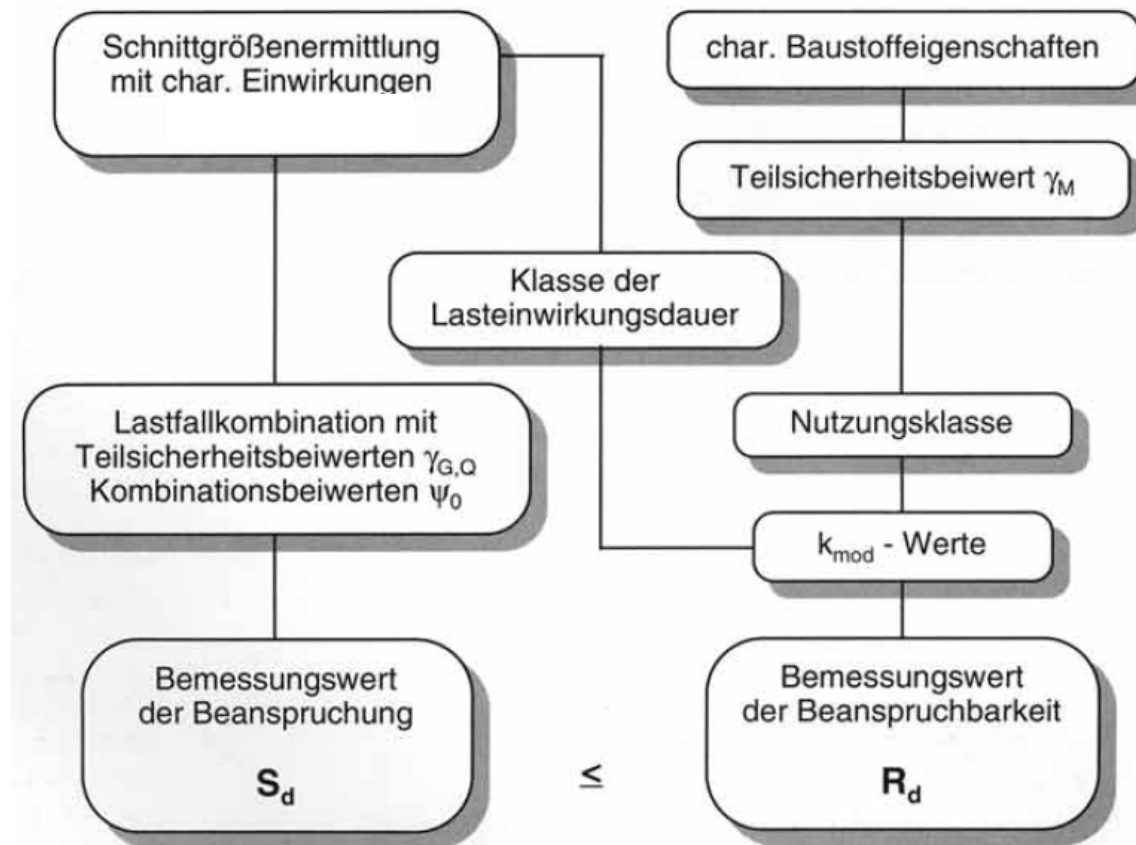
Schnittgrößenermittlung mit char. Einwirkungen

char. Baustoffeigenschaften

Teilsicherheitsbeiwert $\gamma_M$

Klasse der Lasteinwirkungsdauer

Lastfallkombination mit Teilsicherheitsbeiwerten $\gamma_{G,Q}$ Kombinationsbeiwerten $\psi_0$

Nutzungsklasse

$k_{mod}$ - Werte

Bemessungswert der Beanspruchung

$S_d$

$\leq$

Bemessungswert der Beanspruchbarkeit

$R_d$